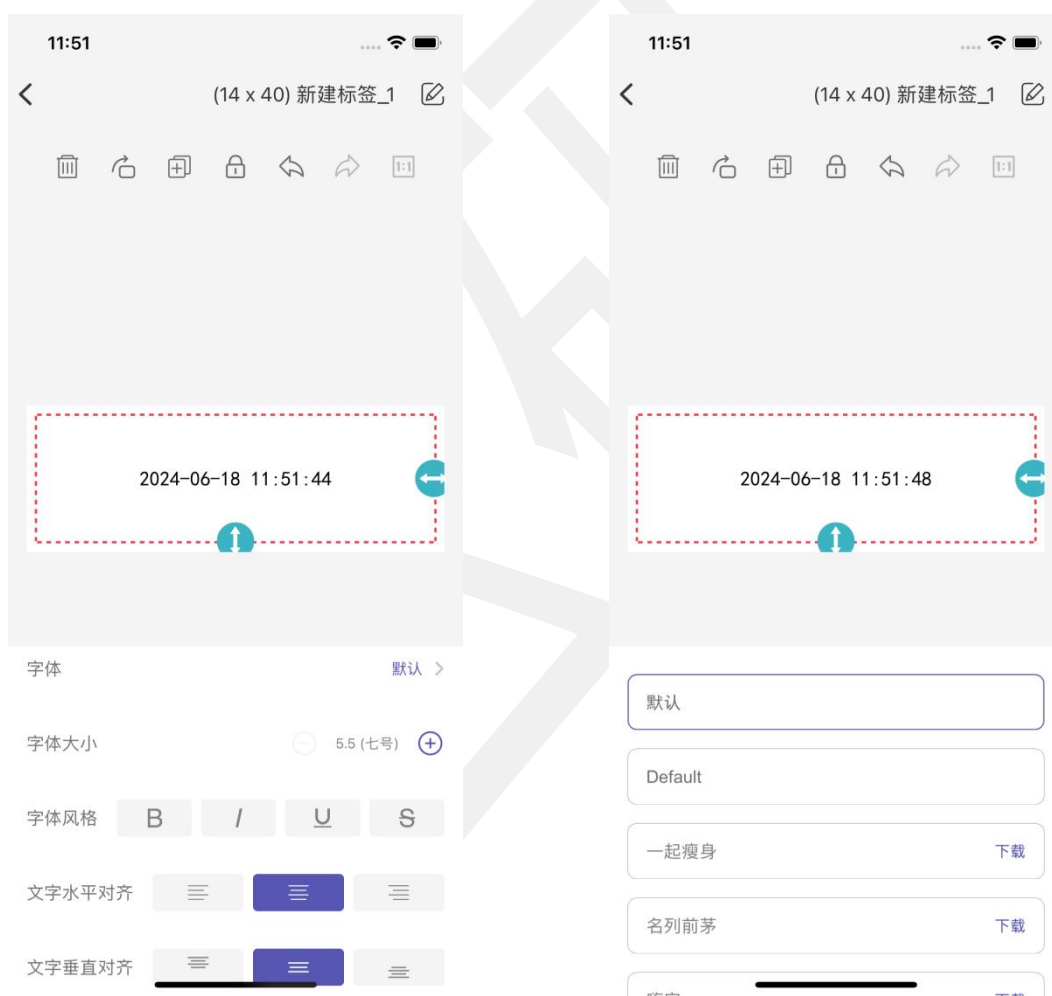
11:51

(14 x 40) 新建标签_1

1:1

2024-06-18 11:51:44

字体 默认 >

字体大小 5.5 (七号)

字体风格 B I U S

文字水平对齐

文字垂直对齐

11:51

(14 x 40) 新建标签_1

1:1

2024-06-18 11:51:48

默认

Default

一起瘦身 下载

名列前茅 下载

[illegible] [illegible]